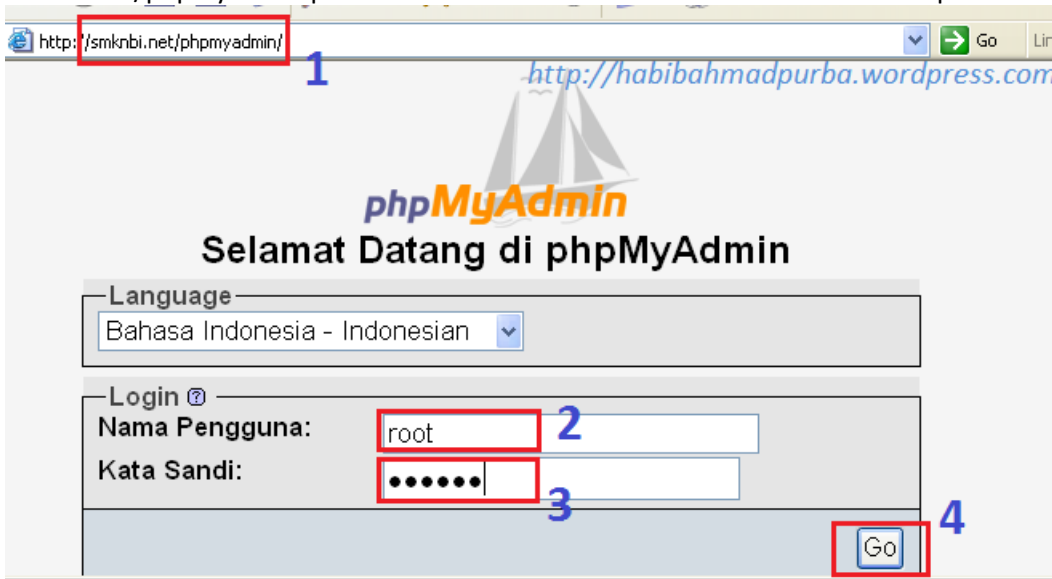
http://smknbi.net/phpmyadmin/

Go

Lin

1

http://habibahmadpurba.wordpress.com

phpMyAdmin

Selamat Datang di phpMyAdmin

Language

Bahasa Indonesia - Indonesian

Login

Nama Pengguna:

root

2

Kata Sandi:

••••••

3

4

Go